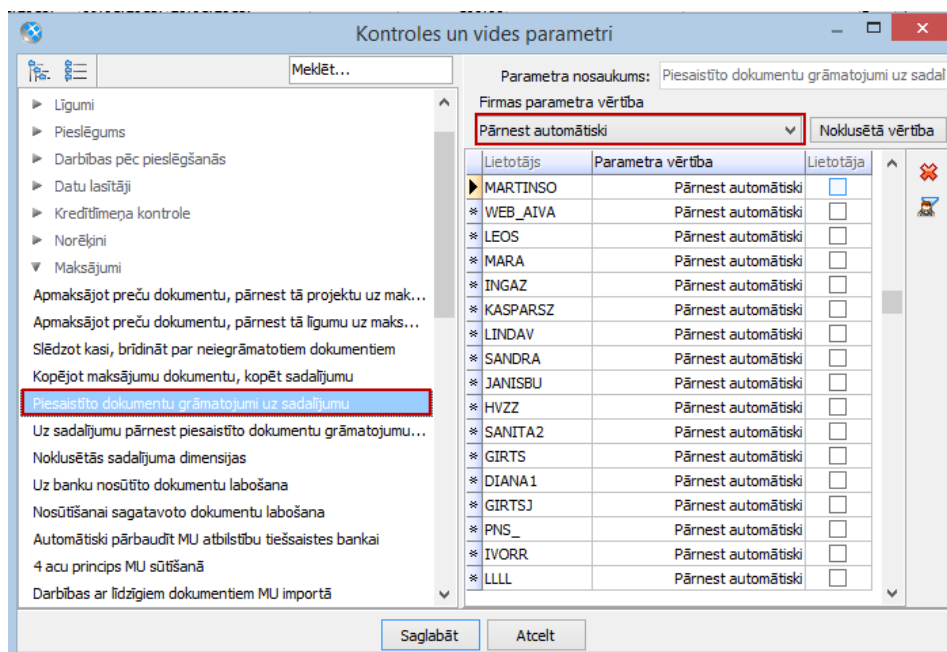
Kontroles un vides parametri

Meklēt...

Līgumi
Pieslēgums
Darbības pēc pieslēgšanās
Datu lasītāji
Kredītlimeņa kontrole
Norēķini
Maksājumi
Apmaksājot preču dokumentu, pārnest tā projektu uz mak...
Apmaksājot preču dokumentu, pārnest tā līgumu uz maks...
Slēdzot kasi, brīdināt par neiegrāmatotiem dokumentiem
Kopējot maksājumu dokumentu, kopēt sadalījumu
Piesaistīto dokumentu grāmatojumi uz sadalījumu
Uz sadalījumu pārnest piesaistīto dokumentu grāmatojumu...
Noklusētās sadalījuma dimensijas
Uz banku nosūtīto dokumentu labošana
Nosūtīšanai sagatavoto dokumentu labošana
Automātiski pārbaudīt MU atbilstību tiešsaistes bankai
4 acu princips MU sūtīšanā
Darbības ar līdzīgiem dokumentiem MU importā

Parametra nosaukums: Piesaistīto dokumentu grāmatojumi uz sadal

Firmas parametra vērtība

Pārnest automātiski

Noklusētā vērtība

| Lietotājs | Parametra vērtība | Lietotāja |
|---|---|---|
| MARTINSO | Pārnest automātiski | |
| WEB_AIVA | Pārnest automātiski | |
| LEOS | Pārnest automātiski | |
| MARA | Pārnest automātiski | |
| INGAZ | Pārnest automātiski | |
| KASPARSZ | Pārnest automātiski | |
| LINDAV | Pārnest automātiski | |
| SANDRA | Pārnest automātiski | |
| JANISBU | Pārnest automātiski | |
| HVZZ | Pārnest automātiski | |
| SANITA2 | Pārnest automātiski | |
| GIRTS | Pārnest automātiski | |
| DIANA1 | Pārnest automātiski | |
| GIRTSJ | Pārnest automātiski | |
| PNS_ | Pārnest automātiski | |
| IVORR | Pārnest automātiski | |
| LLLL | Pārnest automātiski | |

Saglabāt
Atcelt